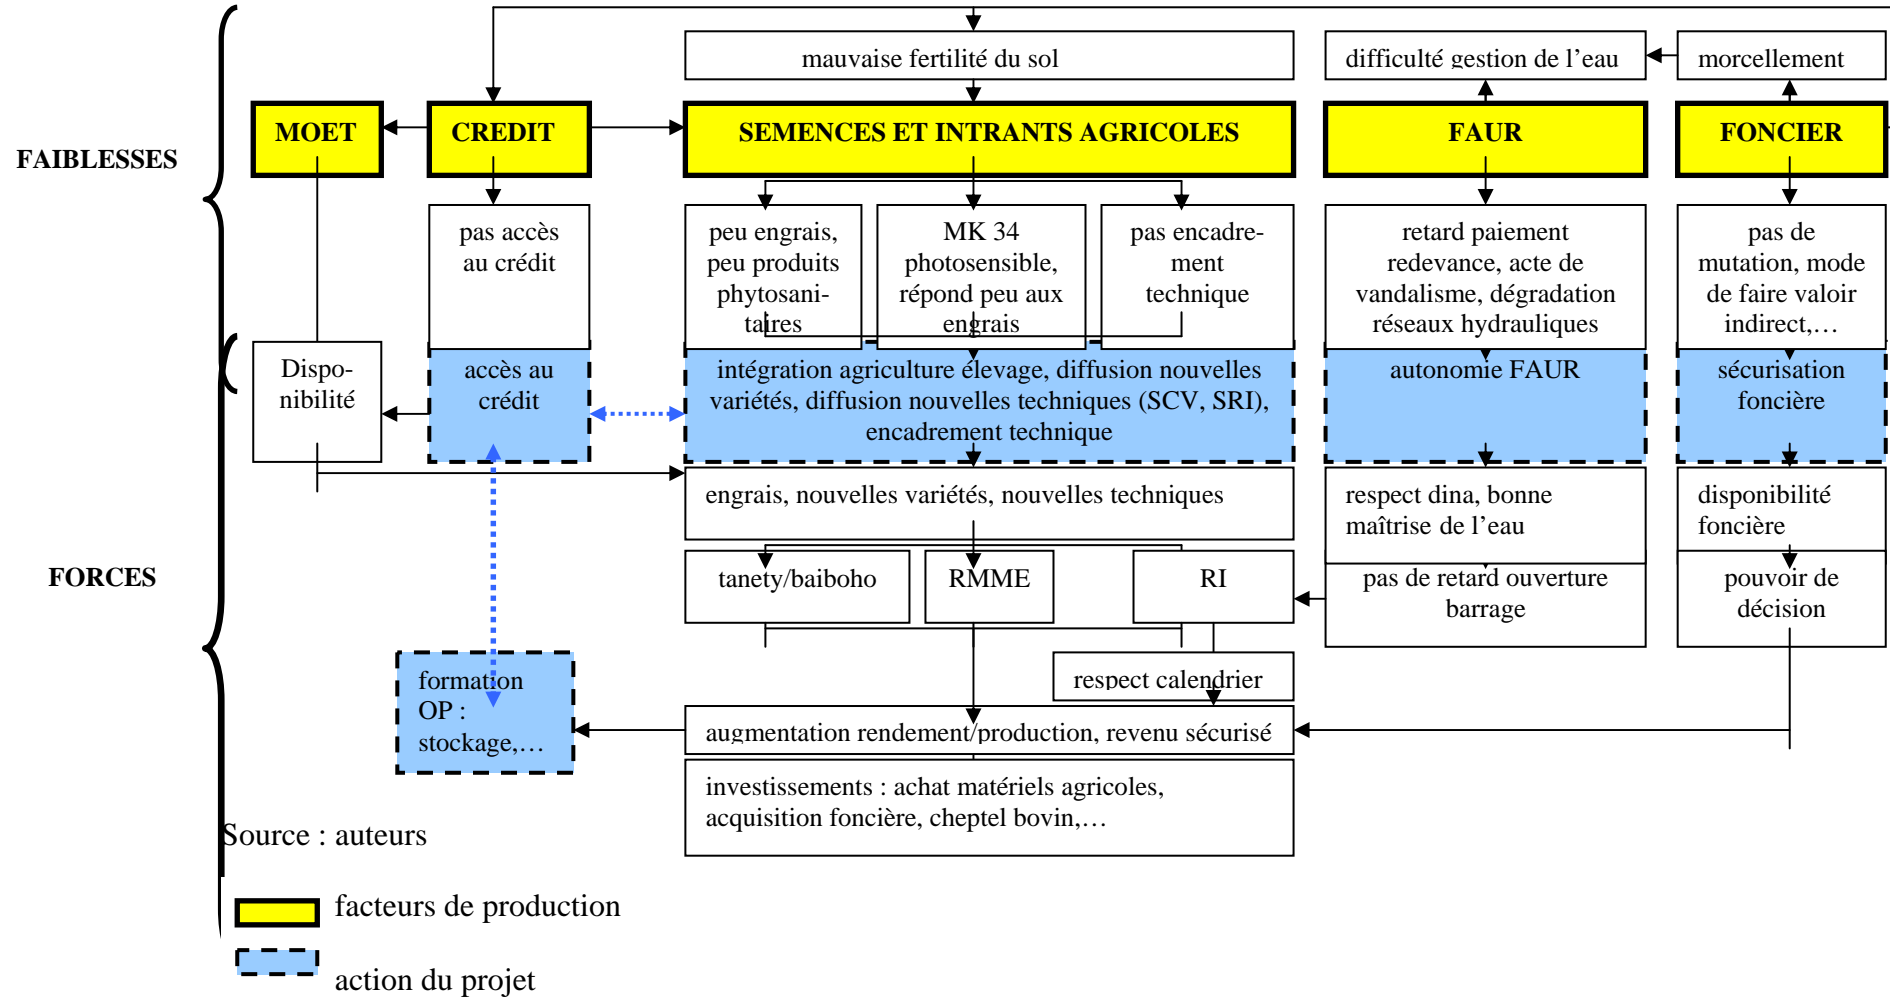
FAIBLESSES

mauvaise fertilité du sol

difficulté gestion de l'eau

morcellement

MOET

CREDIT

SEMENCES ET INTRANTS AGRICOLES

FAUR

FONCIER

pas accès au crédit

peu engrais, peu produits phytosanitaires

MK 34 photosensible, répond peu aux engrais

pas encadrement technique

retard paiement redevance, acte de vandalisme, dégradation réseaux hydrauliques

pas de mutation, mode de faire valoir indirect,…

Disponibilité

accès au crédit

intégration agriculture élevage, diffusion nouvelles variétés, diffusion nouvelles techniques (SCV, SRI), encadrement technique

autonomie FAUR

sécurisation foncière

FORCES

engrais, nouvelles variétés, nouvelles techniques

respect dina, bonne maîtrise de l'eau

disponibilité foncière

tanety/baiboho

RMME

RI

pas de retard ouverture barrage

pouvoir de décision

respect calendrier

formation OP : stockage,…

augmentation rendement/production, revenu sécurisé

investissements : achat matériels agricoles, acquisition foncière, cheptel bovin,…

Source : auteurs

facteurs de production

action du projet